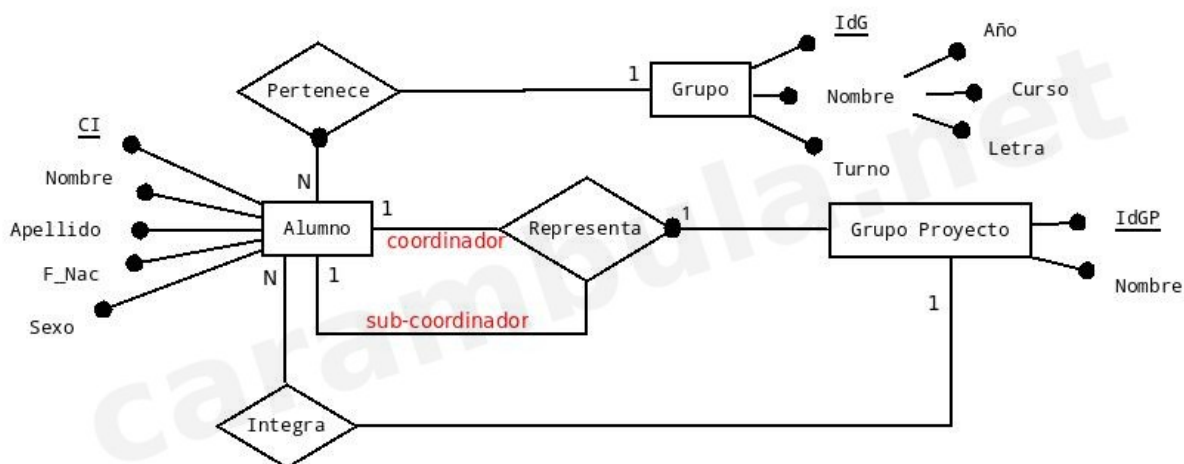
IdG

Año

Pertenece

1

Grupo

Nombre

Curso

CI

Letra

Nombre

Turno

N

Apellido

Alumno

1

coordinador

Representa

1

Grupo Proyecto

IdGP

F_Nac

N

1

Nombre

1

Sexo

sub-coordinador

Integra

carambula.net